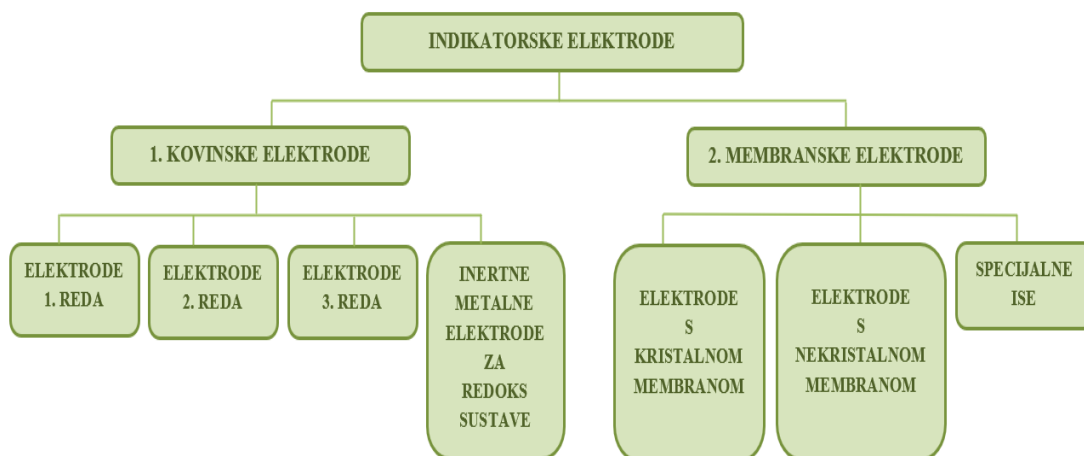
INDIKATORSKE ELEKTRODE

1. KOVINSKE ELEKTRODE

2. MEMBRANSKE ELEKTRODE

ELEKTRODE 1. REDA

ELEKTRODE 2. REDA

ELEKTRODE 3. REDA

INERTNE METALNE ELEKTRODE ZA REDOKS SUSTAVE

ELEKTRODE S KRISTALNOM MEMBRANOM

ELEKTRODE S NEKRISTALNOM MEMBRANOM

SPECIJALNE ISE